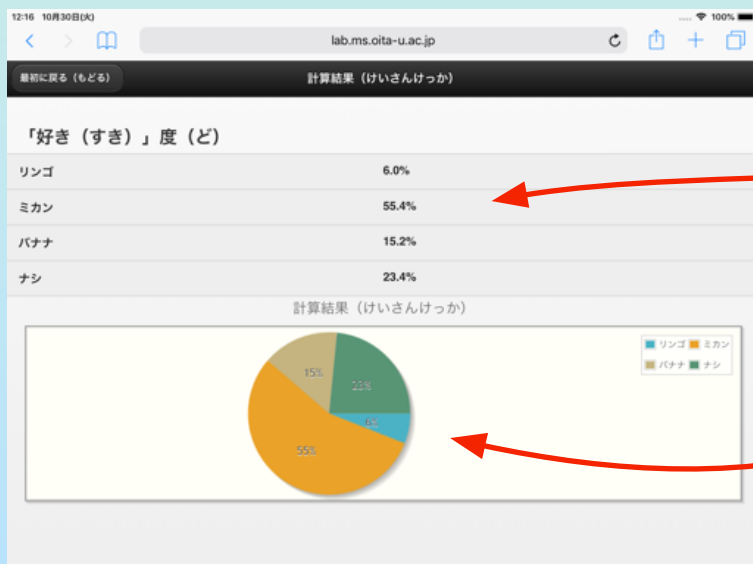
12:16 10月30日(火)

100%

lab.ms.oita-u.ac.jp

最初に戻る（もどる）

計算結果（けいさんけっか）

「好き（すき）」度（ど）

| | |
|---|---|
| リンゴ | 6.0% |
| ミカン | 55.4% |
| バナナ | 15.2% |
| ナシ | 23.4% |

計算結果（けいさんけっか）

リンゴ ミカン バナナ ナシ

15%
23%
6%
55%